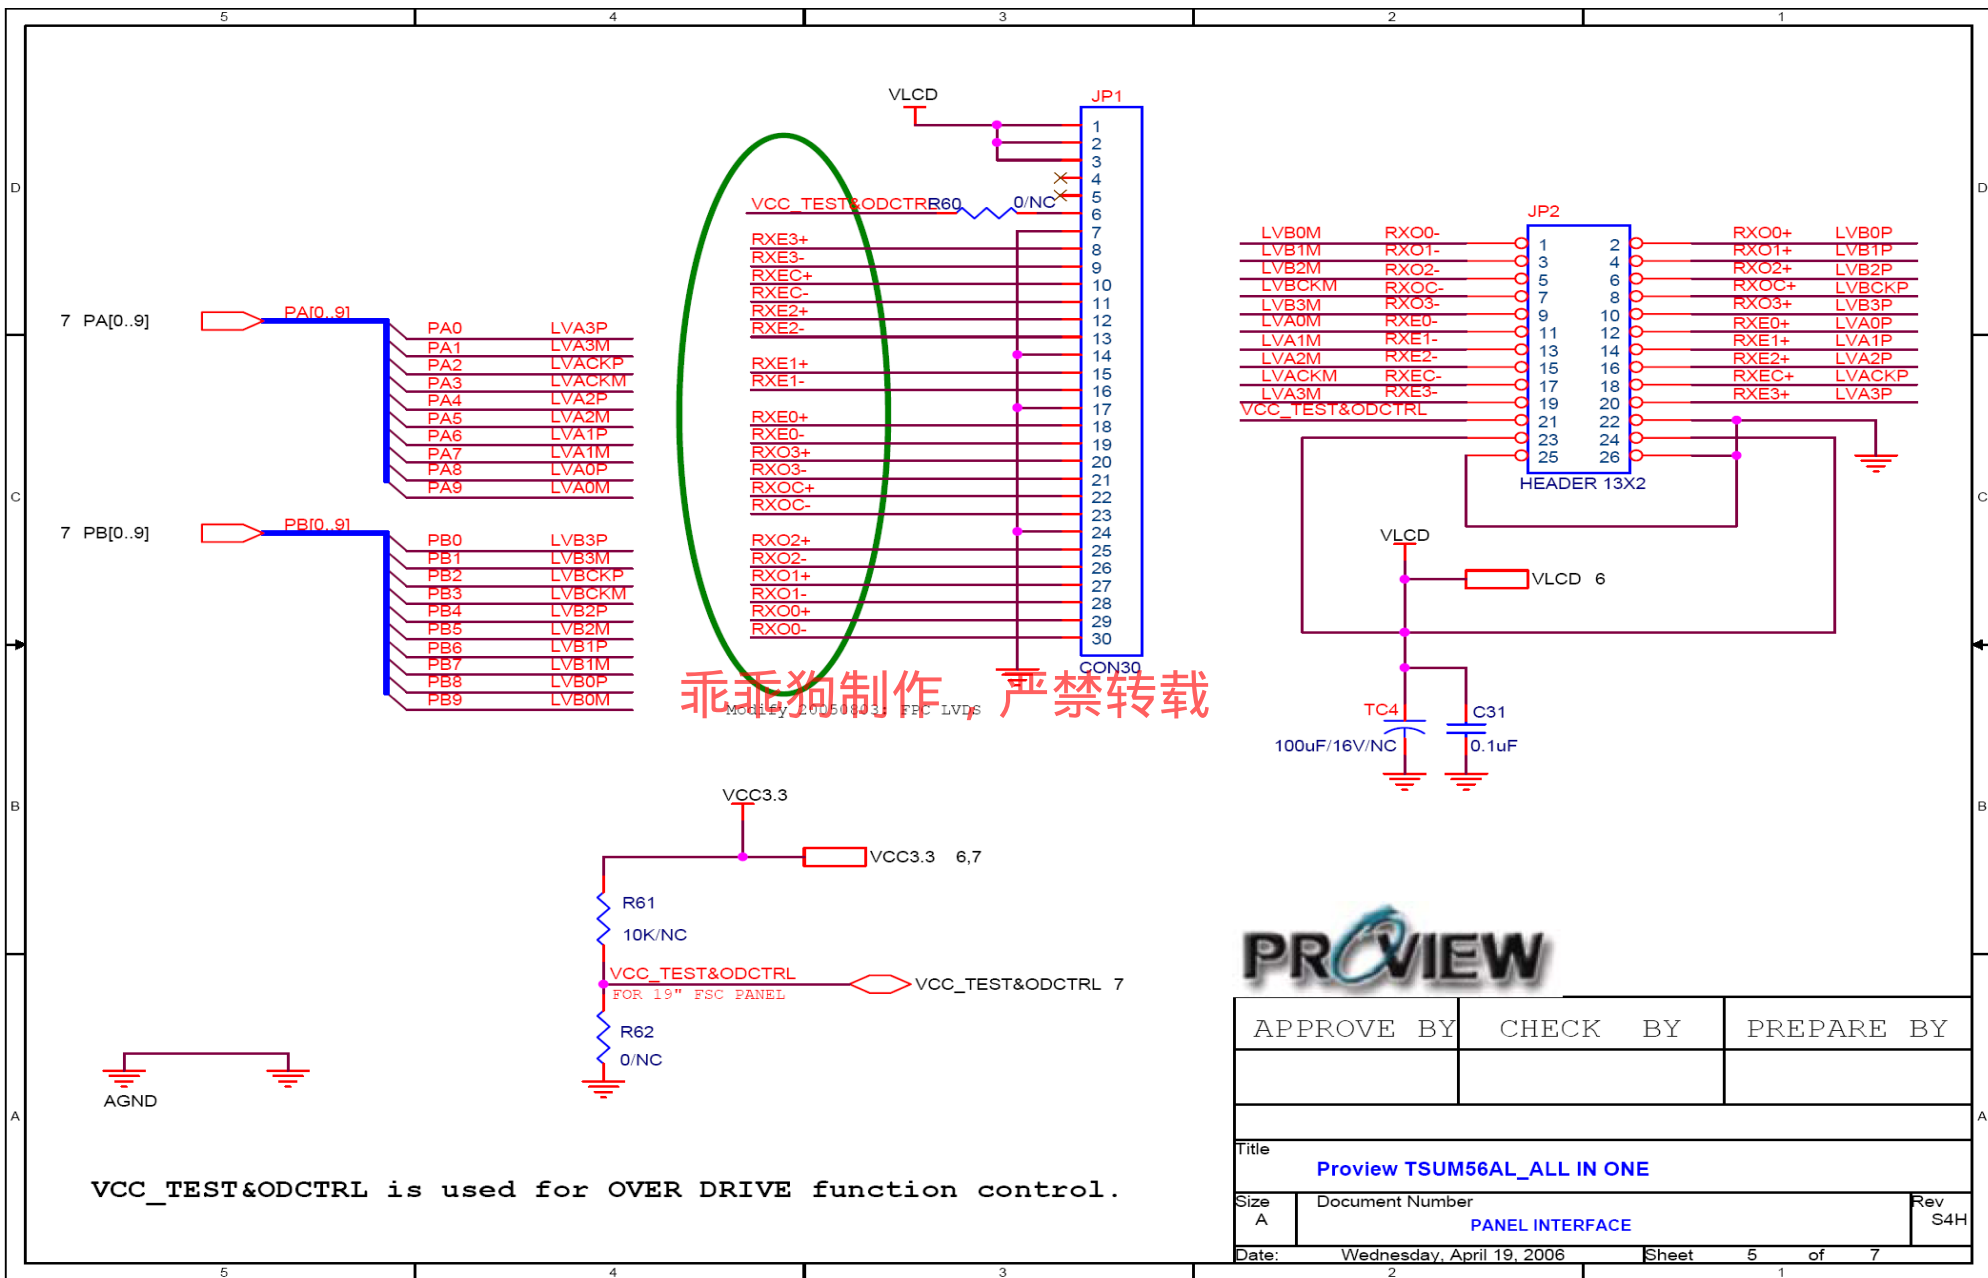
5 4 3 2 1

D

C

B

A

VLCD

JP1

1
2
3
4
5
6
7
8
9
10
11
12
13
14
15
16
17
18
19
20
21
22
23
24
25
26
27
28
29
30

CON30

VCC_TEST&ODCTRL R60 0/NC

RXE3+
RXE3-
RXEC+
RXEC-
RXE2+
RXE2-
RXE1+
RXE1-
RXE0+
RXE0-
RXO3+
RXO3-
RXOC+
RXOC-
RXO2+
RXO2-
RXO1+
RXO1-
RXO0+
RXO0-

7 PA[0..9]

PA[0..9]

| | |
|---|---|
| PA0 | LVA3P |
| PA1 | LVA3M |
| PA2 | LVACKP |
| PA3 | LVACKM |
| PA4 | LVA2P |
| PA5 | LVA2M |
| PA6 | LVA1P |
| PA7 | LVA1M |
| PA8 | LVA0P |
| PA9 | LVA0M |

7 PB[0..9]

PB[0..9]

| | |
|---|---|
| PB0 | LVB3P |
| PB1 | LVB3M |
| PB2 | LVBCKP |
| PB3 | LVBCKM |
| PB4 | LVB2P |
| PB5 | LVB2M |
| PB6 | LVB1P |
| PB7 | LVB1M |
| PB8 | LVB0P |
| PB9 | LVB0M |

乖乖狗制作，严禁转载

Modify 20050803: FPC LVDS

JP2

| | | | | | |
|---|---|---|---|---|---|
| LVB0M | RXO0- | 1 | 2 | RXO0+ | LVB0P |
| LVB1M | RXO1- | 3 | 4 | RXO1+ | LVB1P |
| LVB2M | RXO2- | 5 | 6 | RXO2+ | LVB2P |
| LVBCKM | RXOC- | 7 | 8 | RXOC+ | LVBCKP |
| LVB3M | RXO3- | 9 | 10 | RXO3+ | LVB3P |
| LVA0M | RXE0- | 11 | 12 | RXE0+ | LVA0P |
| LVA1M | RXE1- | 13 | 14 | RXE1+ | LVA1P |
| LVA2M | RXE2- | 15 | 16 | RXE2+ | LVA2P |
| LVACKM | RXEC- | 17 | 18 | RXEC+ | LVACKP |
| LVA3M | RXE3- | 19 | 20 | RXE3+ | LVA3P |
| VCC_TEST&ODCTRL | | 21 | 22 | | |
| | | 23 | 24 | | |
| | | 25 | 26 | | |

HEADER 13X2

VLCD

VLCD 6

TC4
100uF/16V/NC

C31
0.1uF

VCC3.3

VCC3.3 6,7

R61
10K/NC

VCC_TEST&ODCTRL
FOR 19" FSC PANEL

VCC_TEST&ODCTRL 7

R62
0/NC

AGND

VCC_TEST&ODCTRL is used for OVER DRIVE function control.

PROVIEW

| APPROVE BY | CHECK BY | PREPARE BY |
|---|---|---|
| | | |

Title
Proview TSUM56AL_ALL IN ONE

Size A

Document Number
PANEL INTERFACE

Rev S4H

Date: Wednesday, April 19, 2006 Sheet 5 of 7